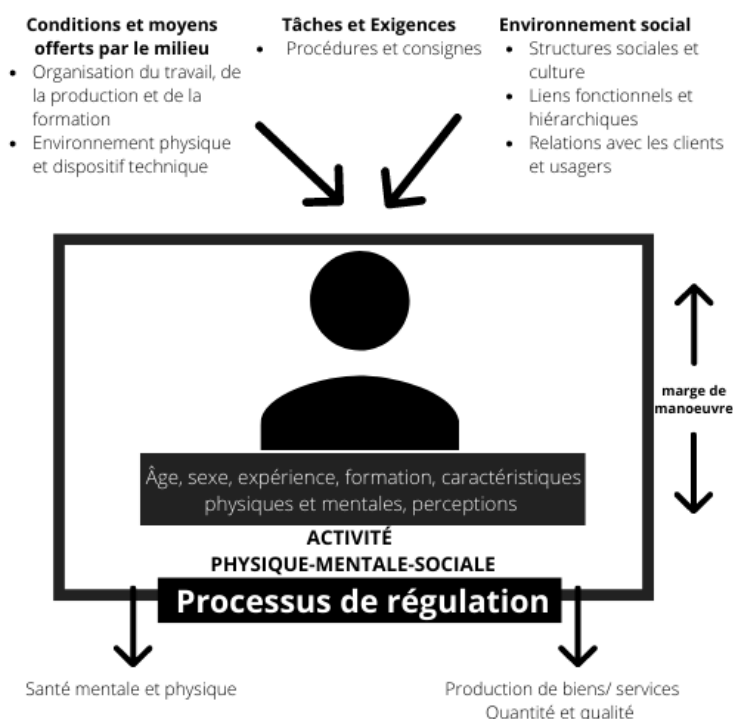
**Conditions et moyens offerts par le milieu**
- Organisation du travail, de la production et de la formation
- Environnement physique et dispositif technique

**Tâches et Exigences**
- Procédures et consignes

**Environnement social**
- Structures sociales et culture
- Liens fonctionnels et hiérarchiques
- Relations avec les clients et usagers

marge de manoeuvre

Âge, sexe, expérience, formation, caractéristiques physiques et mentales, perceptions

ACTIVITÉ PHYSIQUE-MENTALE-SOCIALE

Processus de régulation

Santé mentale et physique

Production de biens/ services
Quantité et qualité